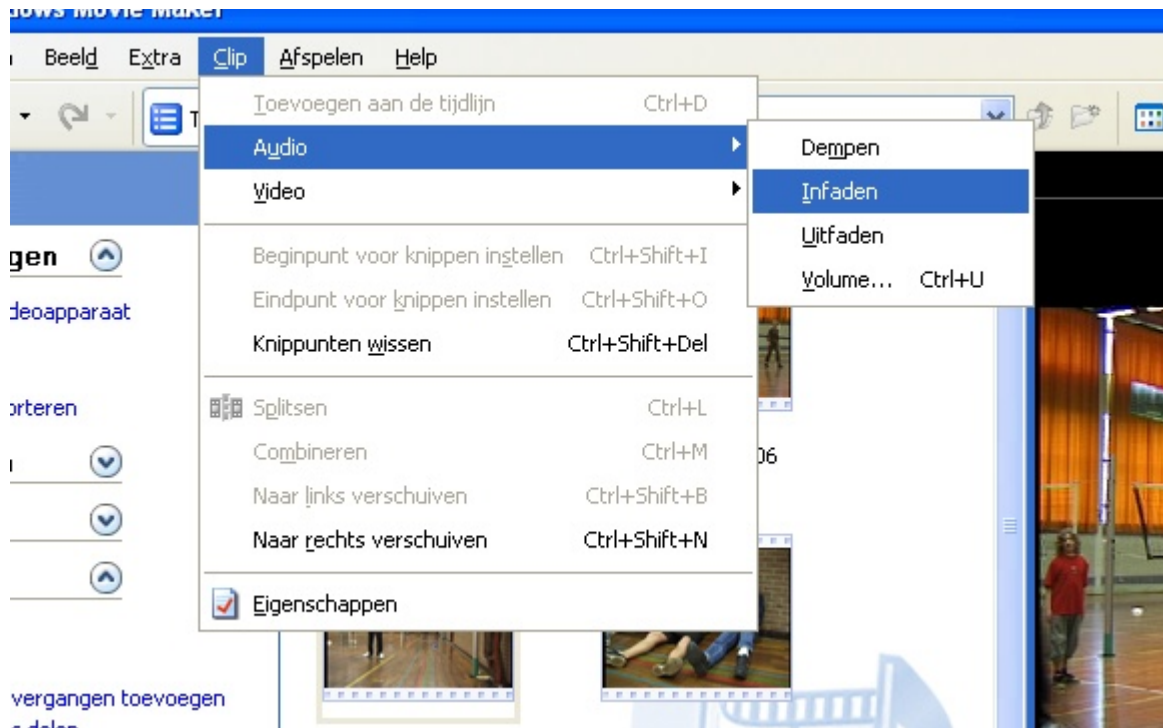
dows Movie Maker

Beeld Extra Clip Afspelen Help

Toevoegen aan de tijdlijn Ctrl+D
Audio
Video
Beginpunt voor knippen instellen Ctrl+Shift+I
Eindpunt voor knippen instellen Ctrl+Shift+O
Knippunten wissen Ctrl+Shift+Del
Splitsen Ctrl+L
Combineren Ctrl+M
Naar links verschuiven Ctrl+Shift+B
Naar rechts verschuiven Ctrl+Shift+N
Eigenschappen

Dempen
Infaden
Uitfaden
Volume... Ctrl+U

gen
deoapparaat
orteren
06
vergangen toevoegen
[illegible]